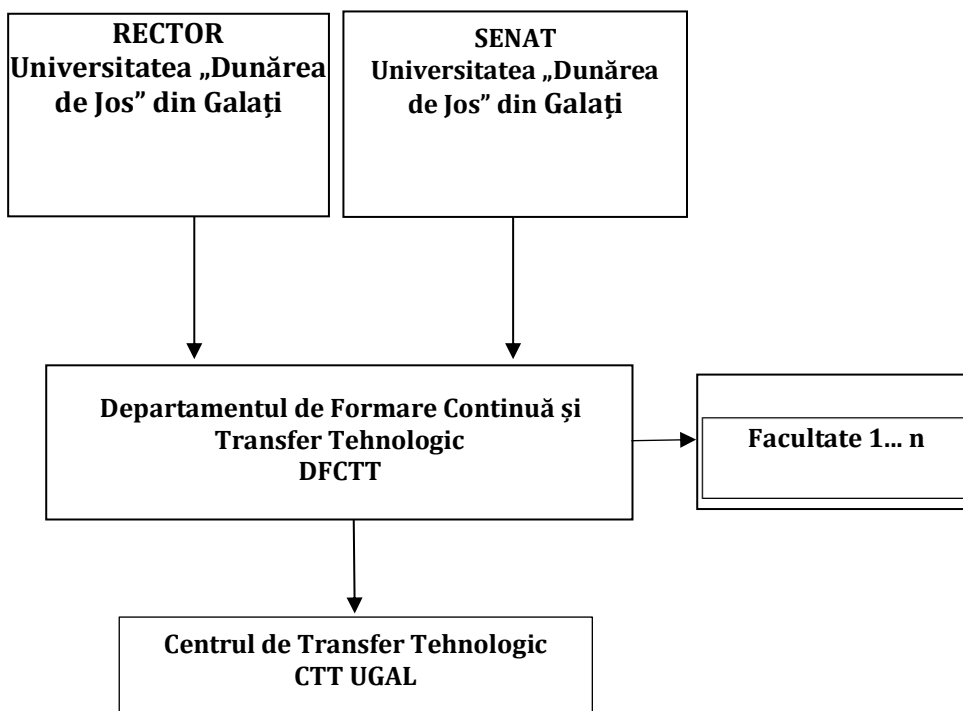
RECTOR
Universitatea „Dunărea de Jos” din Galați

SENAT
Universitatea „Dunărea de Jos” din Galați

Departamentul de Formare Continuă și Transfer Tehnologic
DFCTT

Facultate 1… n

Centrul de Transfer Tehnologic
CTT UGAL